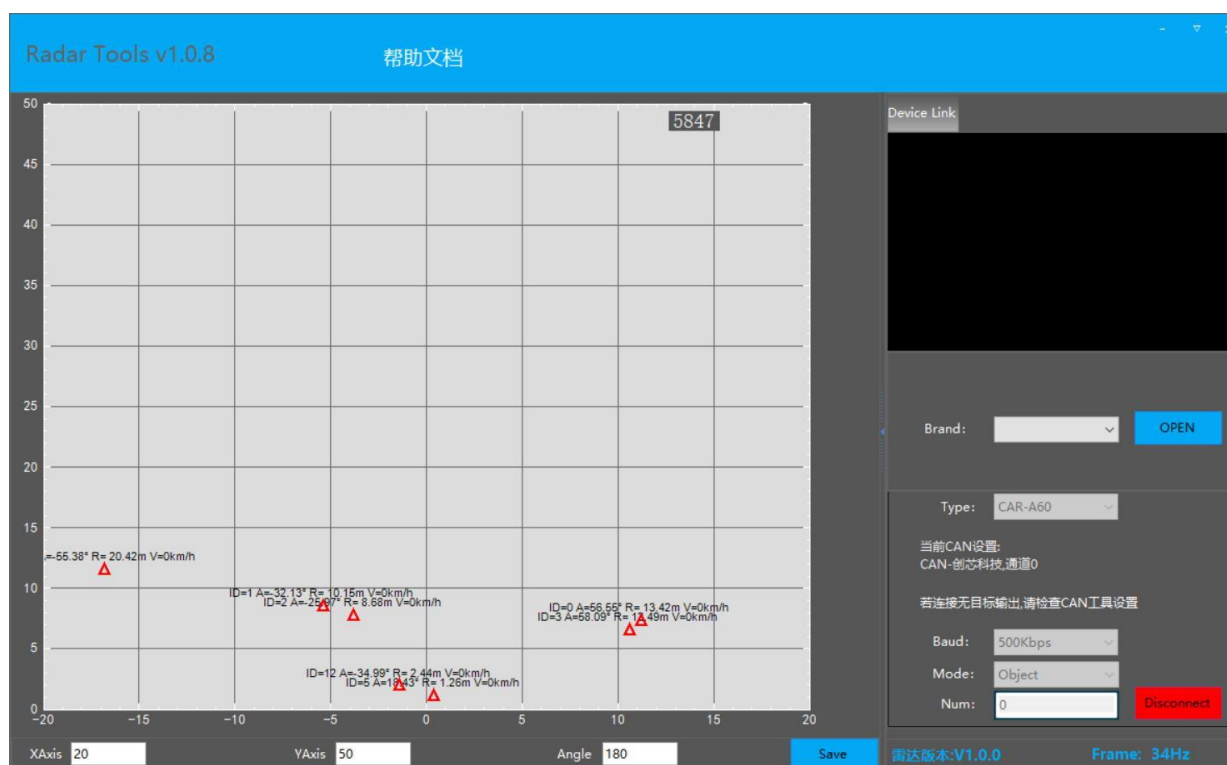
Radar Tools v1.0.8 帮助文档

5847

50
45
40
35
30
25
20
15
10
5
0
−20 −15 −10 −5 0 5 10 15 20

=-55.38° R= 20.42m V=0km/h
ID=1 A=-32.13° R= 10.15m V=0km/h
ID=2 A=-25.97° R= 8.68m V=0km/h
ID=0 A=56.56° R= 13.42m V=0km/h
ID=3 A=68.09° R= 11.49m V=0km/h
ID=12 A=-34.99° R= 2.44m V=0km/h
ID=6 A=18.43° R= 1.26m V=0km/h

XAxis 20 YAxis 50 Angle 180 Save

Device Link

Brand: OPEN

Type: CAR-A60

当前CAN设置:
CAN-创芯科技,通道0

若连接无目标输出,请检查CAN工具设置

Baud: 500Kbps
Mode: Object
Num: 0 Disconnect

雷达版本:V1.0.0 Frame: 34Hz